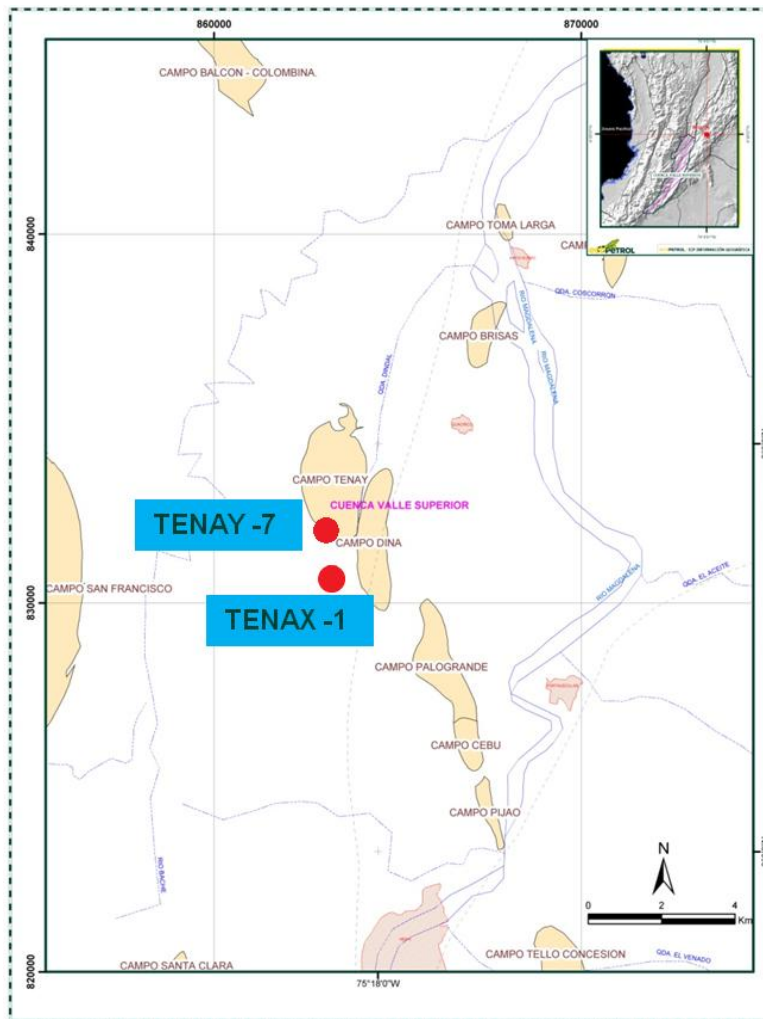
860000

870000

840000

830000

820000

CAMPO BALCON - COLOMBINA

CAMPO TOMA LARGA

CAMI

QDA. COSCORRON

RIO MAGDALENA

CAMPO BRISAS

QDA. DINDAL

CAMPO TENAY

CUENCA VALLE SUPERIOR

TENAY -7

CAMPO DINA

CAMPO SAN FRANCISCO

TENAX -1

QDA. EL ACEITE

RIO MAGDALENA

CAMPO PALOGRANDE

CAMPO CEBU

CAMPO PIJAO

RIO BACHE

N

0 2 4 Km

CAMPO SANTA CLARA

CAMPO TELLO CONCESION

QDA. EL VENADO

75°18'0"W

Oceano Pacifico

CUENCA VALLE SUPERIOR

PETROL